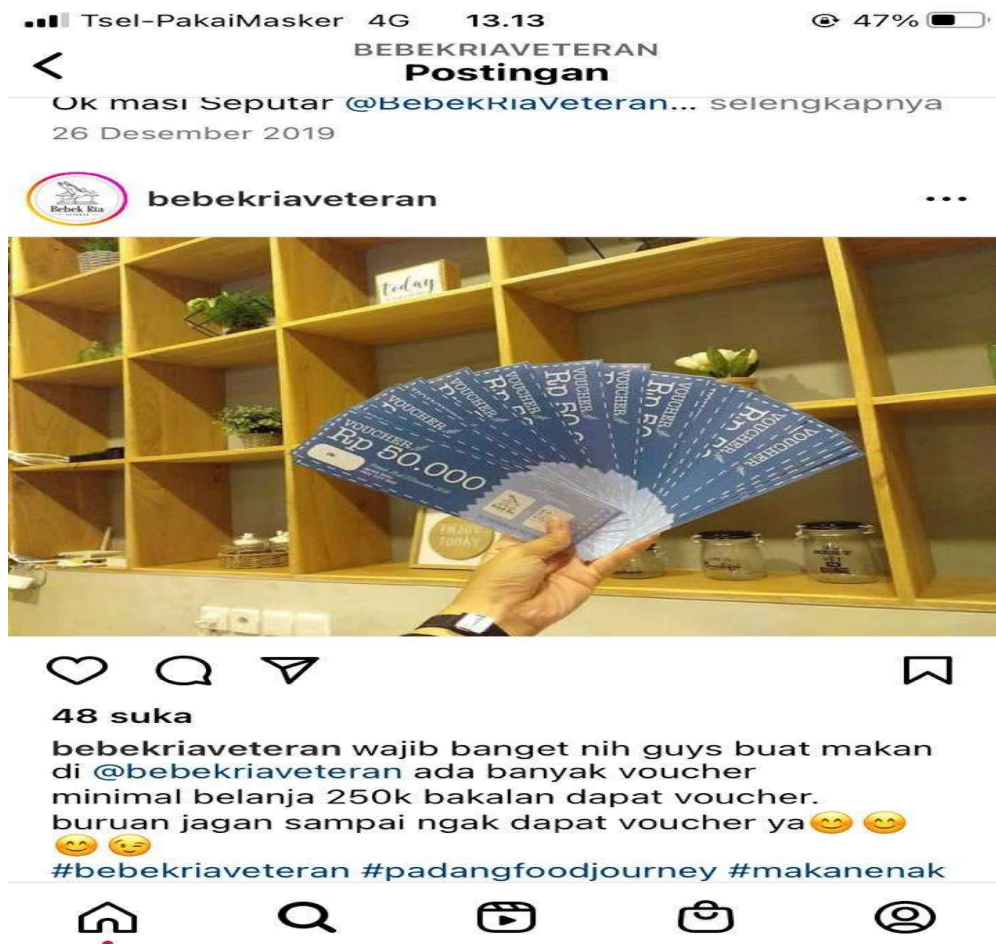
Tsel-PakaiMasker 4G 13.13 47%

BEBEKRIAVETERAN
Postingan

Ok masi Seputar @BebekRiaVeteran... selengkapnya
26 Desember 2019

bebekriaveteran

Bebek Ria

today

VOUCHER
Rp 50.000

VOUCHER
Rp 50.000

VOUCHER

VOUCHER
Rp 50

VOUCHER
Rp 5

ENJOY TODAY

48 suka

bebekriaveteran wajib banget nih guys buat makan di @bebekriaveteran ada banyak voucher minimal belanja 250k bakalan dapat voucher. buruan jagan sampai ngak dapat voucher ya😊😊😊😉
#bebekriaveteran #padangfoodjourney #makanenak